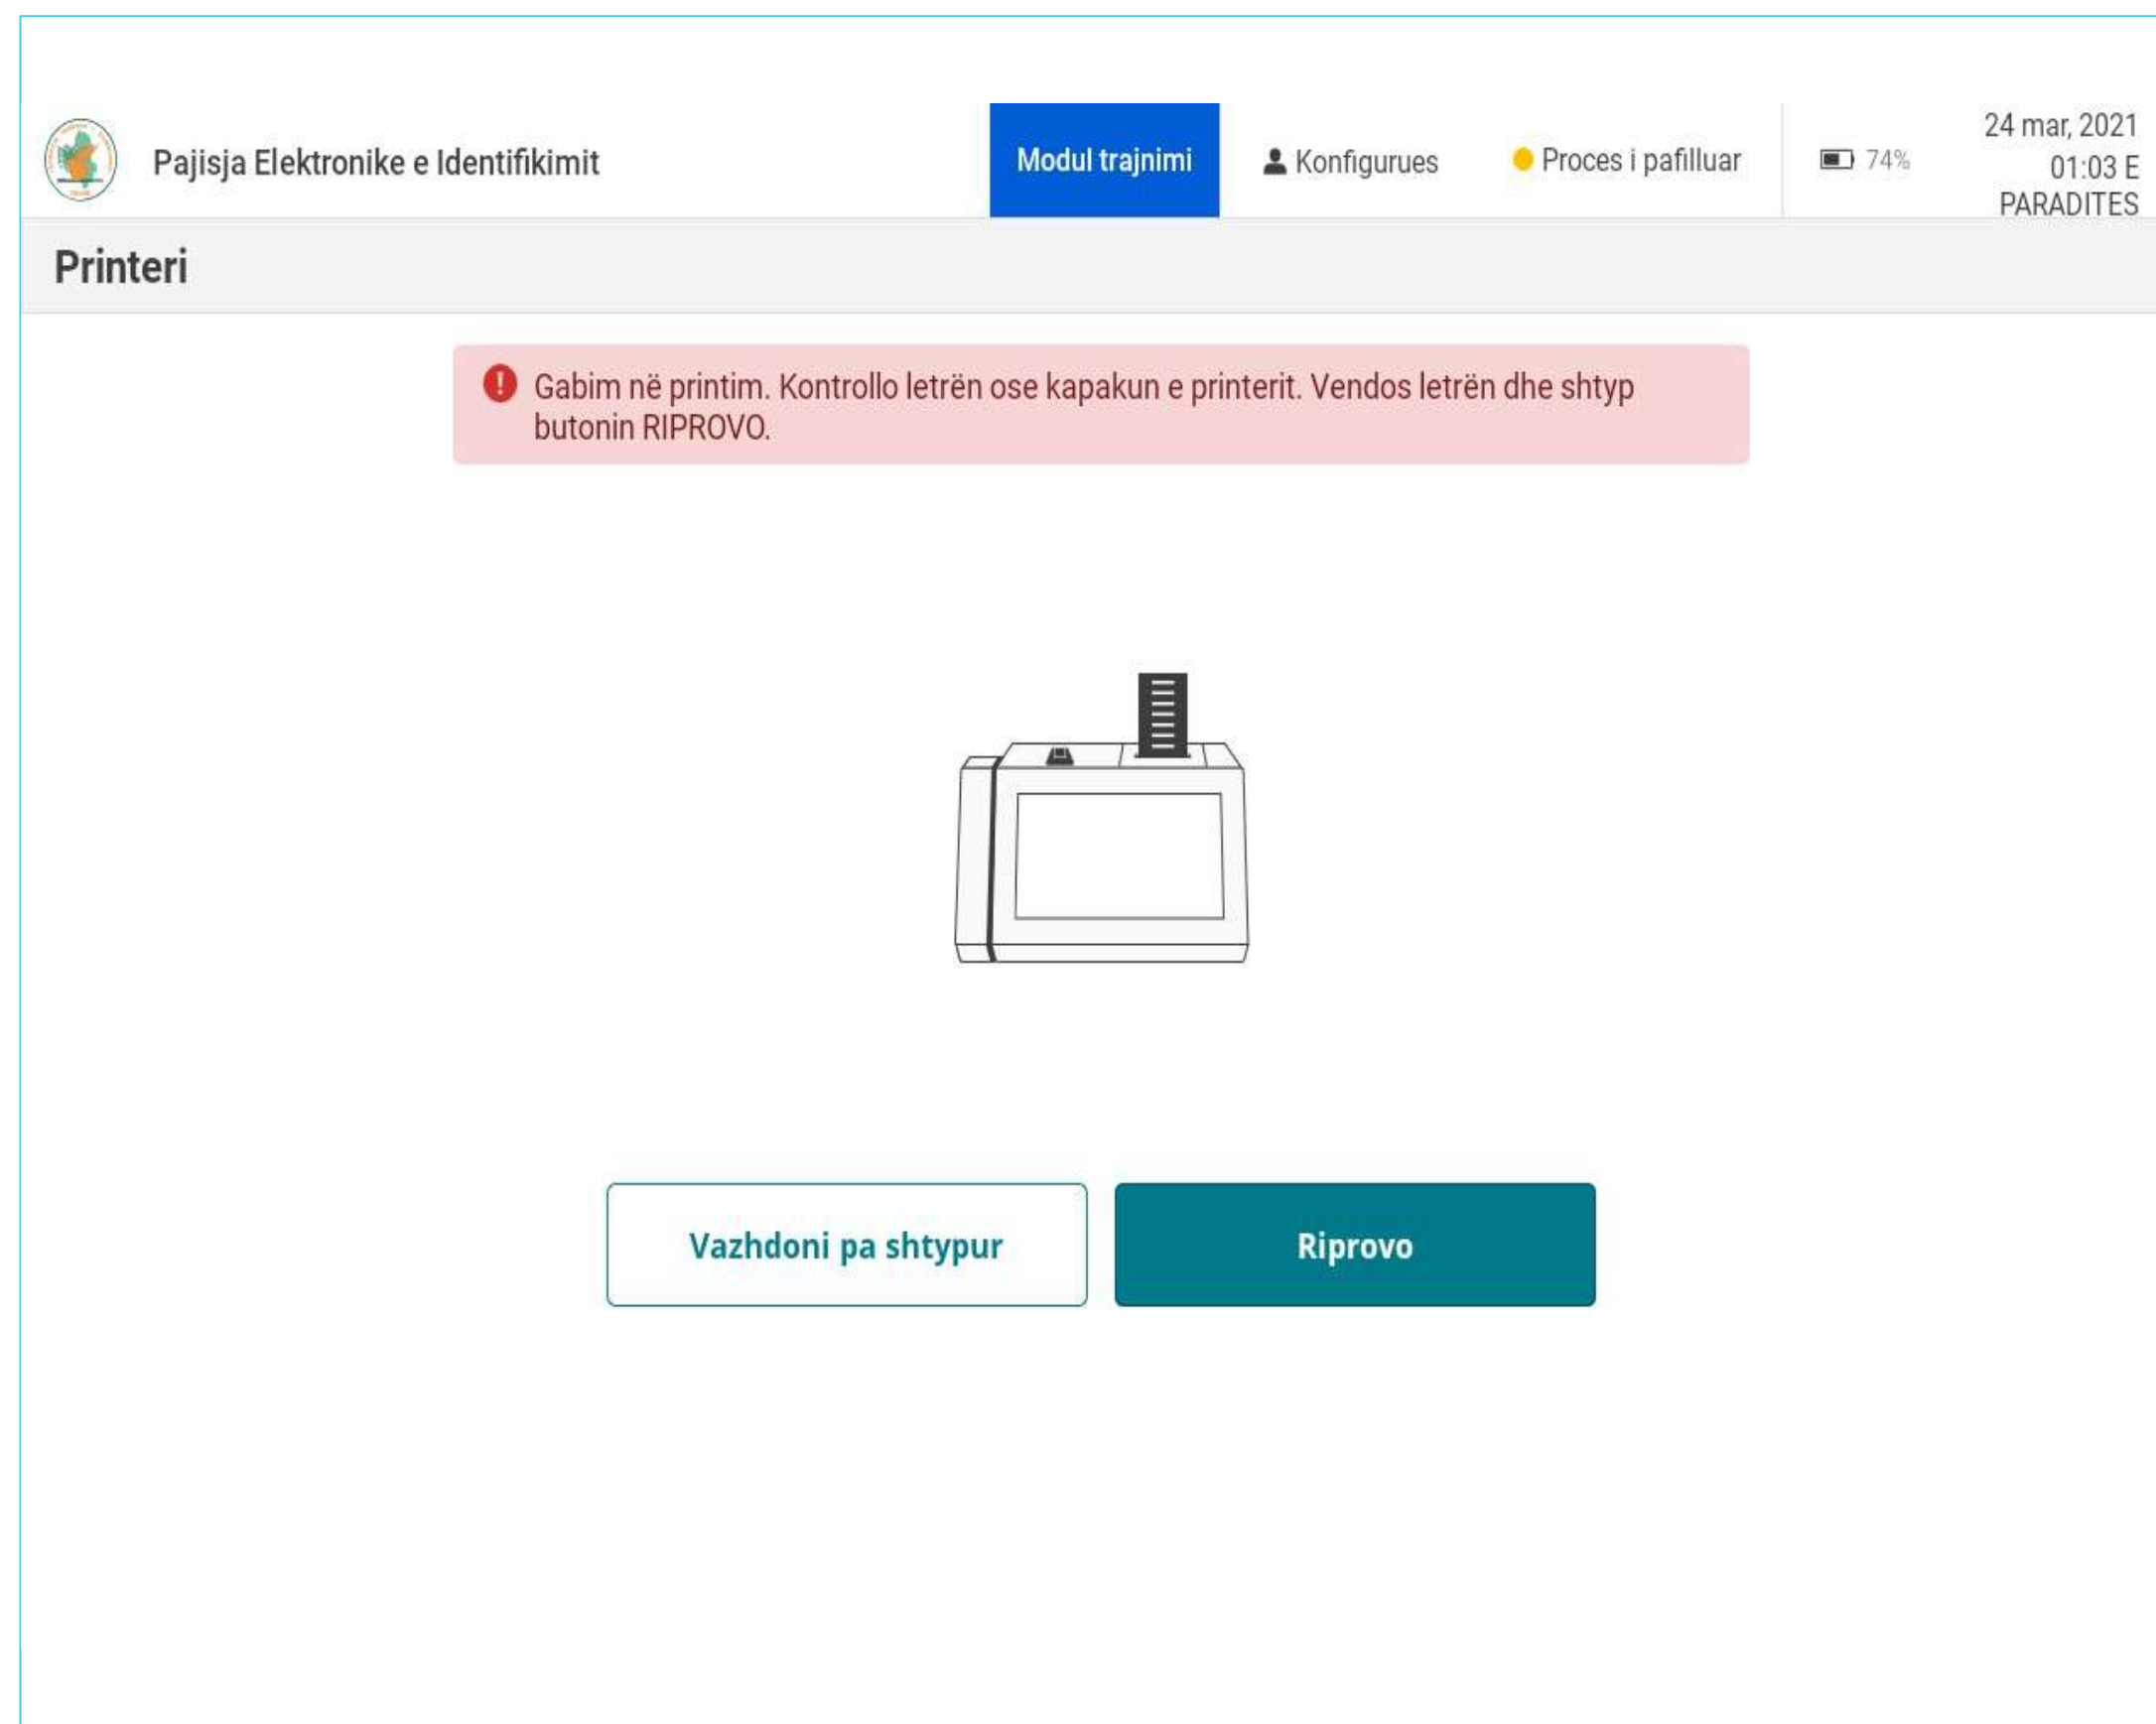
Pajisja Elektronike e Identifikimit

Modul trajnimi

Konfigurues

Proces i pafilluar

74%

24 mar, 2021 01:03 E PARADITES

Printeri

Gabim në printim. Kontrollo letrën ose kapakun e printerit. Vendos letrën dhe shtyp butonin RIPROVO.

Vazhdoni pa shtypur

Riprovo